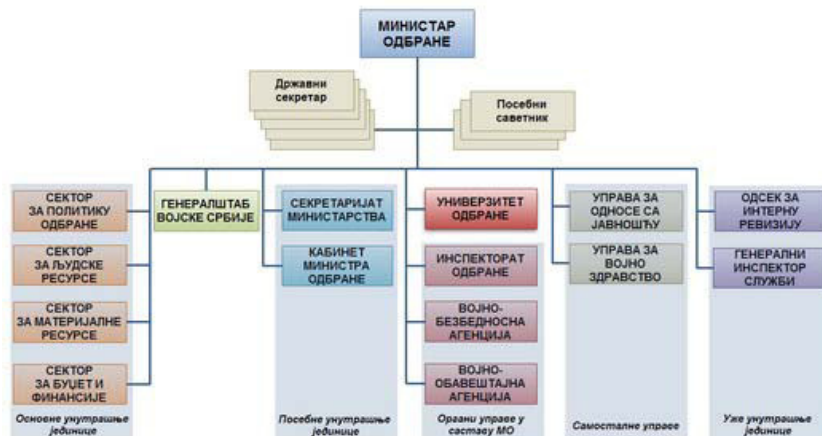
МИНИСТАР ОДБРАНЕ

Државни секретар

Посебни саветник

СЕКТОР ЗА ПОЛИТИКУ ОДБРАНЕ

СЕКТОР ЗА ЉУДСКЕ РЕСУРСЕ

СЕКТОР ЗА МАТЕРИЈАЛНЕ РЕСУРСЕ

СЕКТОР ЗА БУЏЕТ И ФИНАНСИЈЕ

Основне унутрашње јединице

ГЕНЕРАЛШТАБ ВОЈСКЕ СРБИЈЕ

СЕКРЕТАРИЈАТ МИНИСТАРСТВА

КАБИНЕТ МИНИСТРА ОДБРАНЕ

Посебне унутрашње јединице

УНИВЕРЗИТЕТ ОДБРАНЕ

ИНСПЕКТОРАТ ОДБРАНЕ

ВОЈНО-БЕЗБЕДНОСНА АГЕНЦИЈА

ВОЈНО-ОБАВЕШТАЈНА АГЕНЦИЈА

Органи управе у саставу МО

УПРАВА ЗА ОДНОСЕ СА ЈАВНОШЋУ

УПРАВА ЗА ВОЈНО ЗДРАВСТВО

Самосталне управе

ОДСЕК ЗА ИНТЕРНУ РЕВИЗИЈУ

ГЕНЕРАЛНИ ИНСПЕКТОР СЛУЖБИ

Уже унутрашње јединице